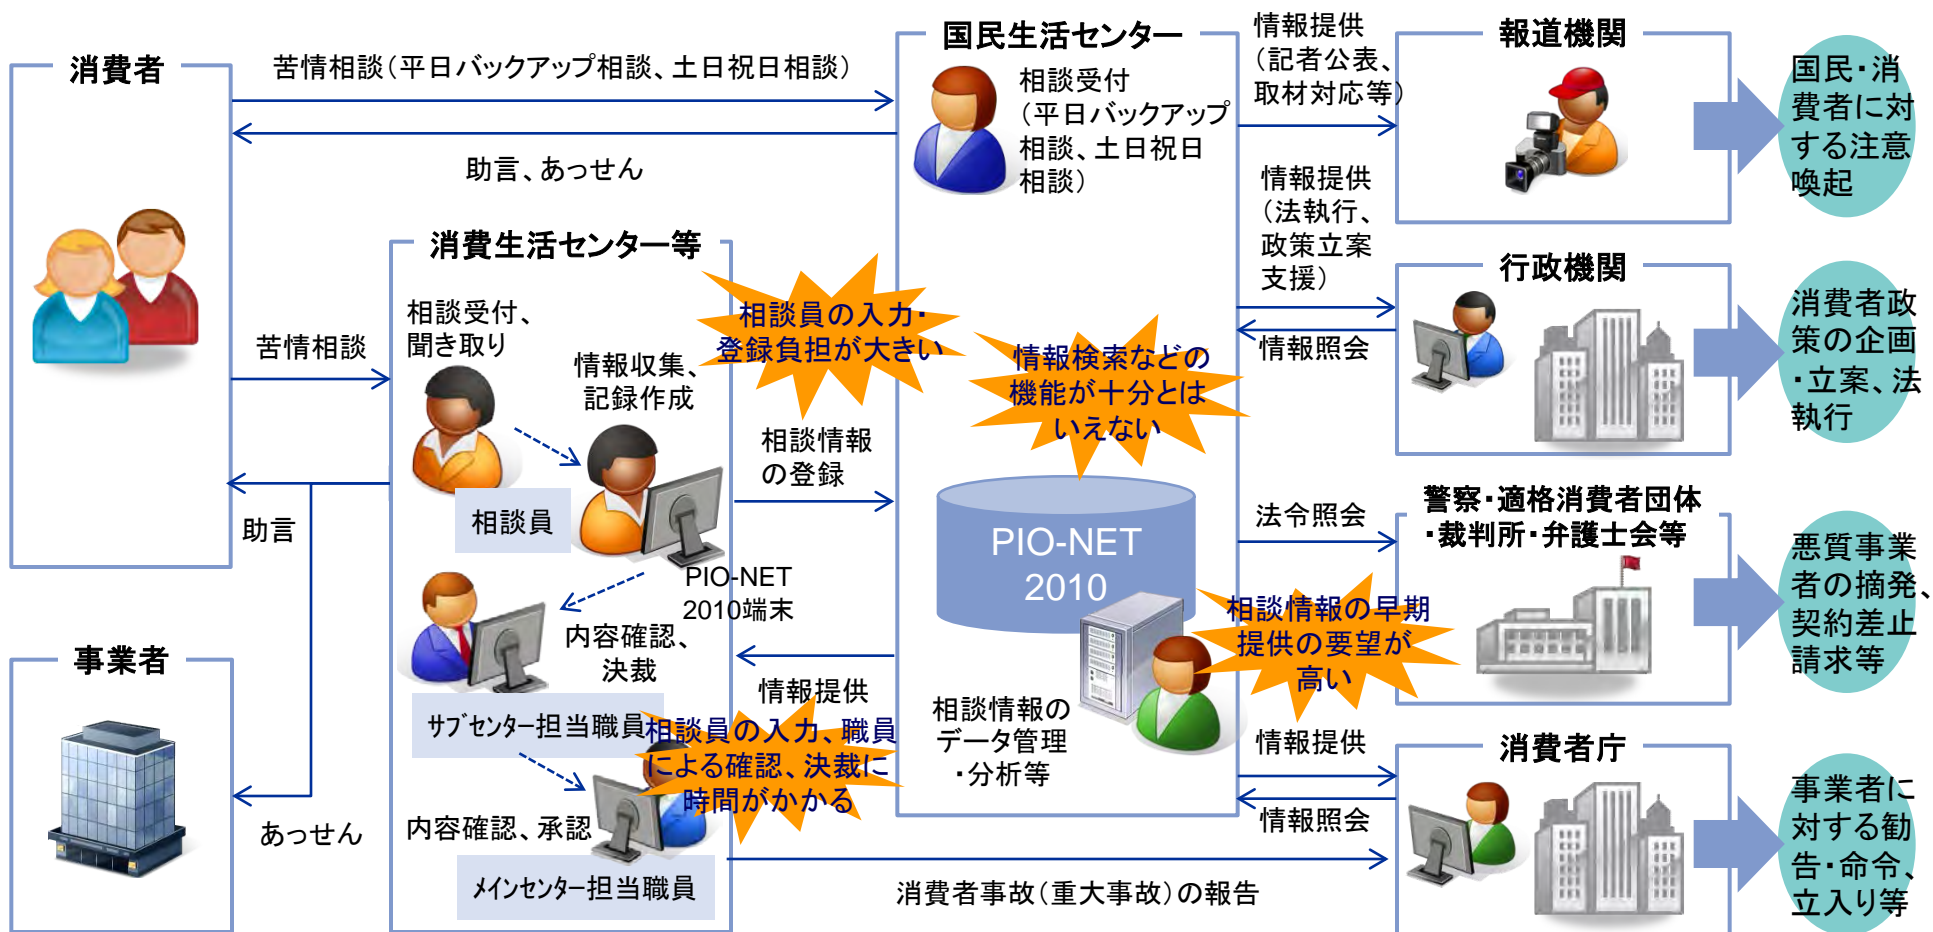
消費者

苦情相談（平日バックアップ相談、土日祝日相談）

助言、あっせん

国民生活センター

相談受付（平日バックアップ相談、土日祝日相談）

情報提供（記者公表、取材対応等）

報道機関

国民・消費者に対する注意喚起

情報提供（法執行、政策立案支援）

情報照会

行政機関

消費者政策の企画・立案、法執行

消費生活センター等

相談受付、聞き取り

情報収集、記録作成

相談員の入力・登録負担が大きい

情報検索などの機能が十分とはいえない

苦情相談

相談員

相談情報の登録

助言

PIO-NET 2010

法令照会

警察・適格消費者団体・裁判所・弁護士会等

悪質事業者の摘発、契約差止請求等

PIO-NET 2010端末

内容確認、決裁

相談情報の早期提供の要望が高い

事業者

情報提供

サブセンター担当職員

相談員の入力、職員による確認、決裁に時間がかかる

相談情報のデータ管理・分析等

情報提供

消費者庁

情報照会

事業者に対する勧告・命令、立入り等

あっせん

内容確認、承認

メインセンター担当職員

消費者事故（重大事故）の報告